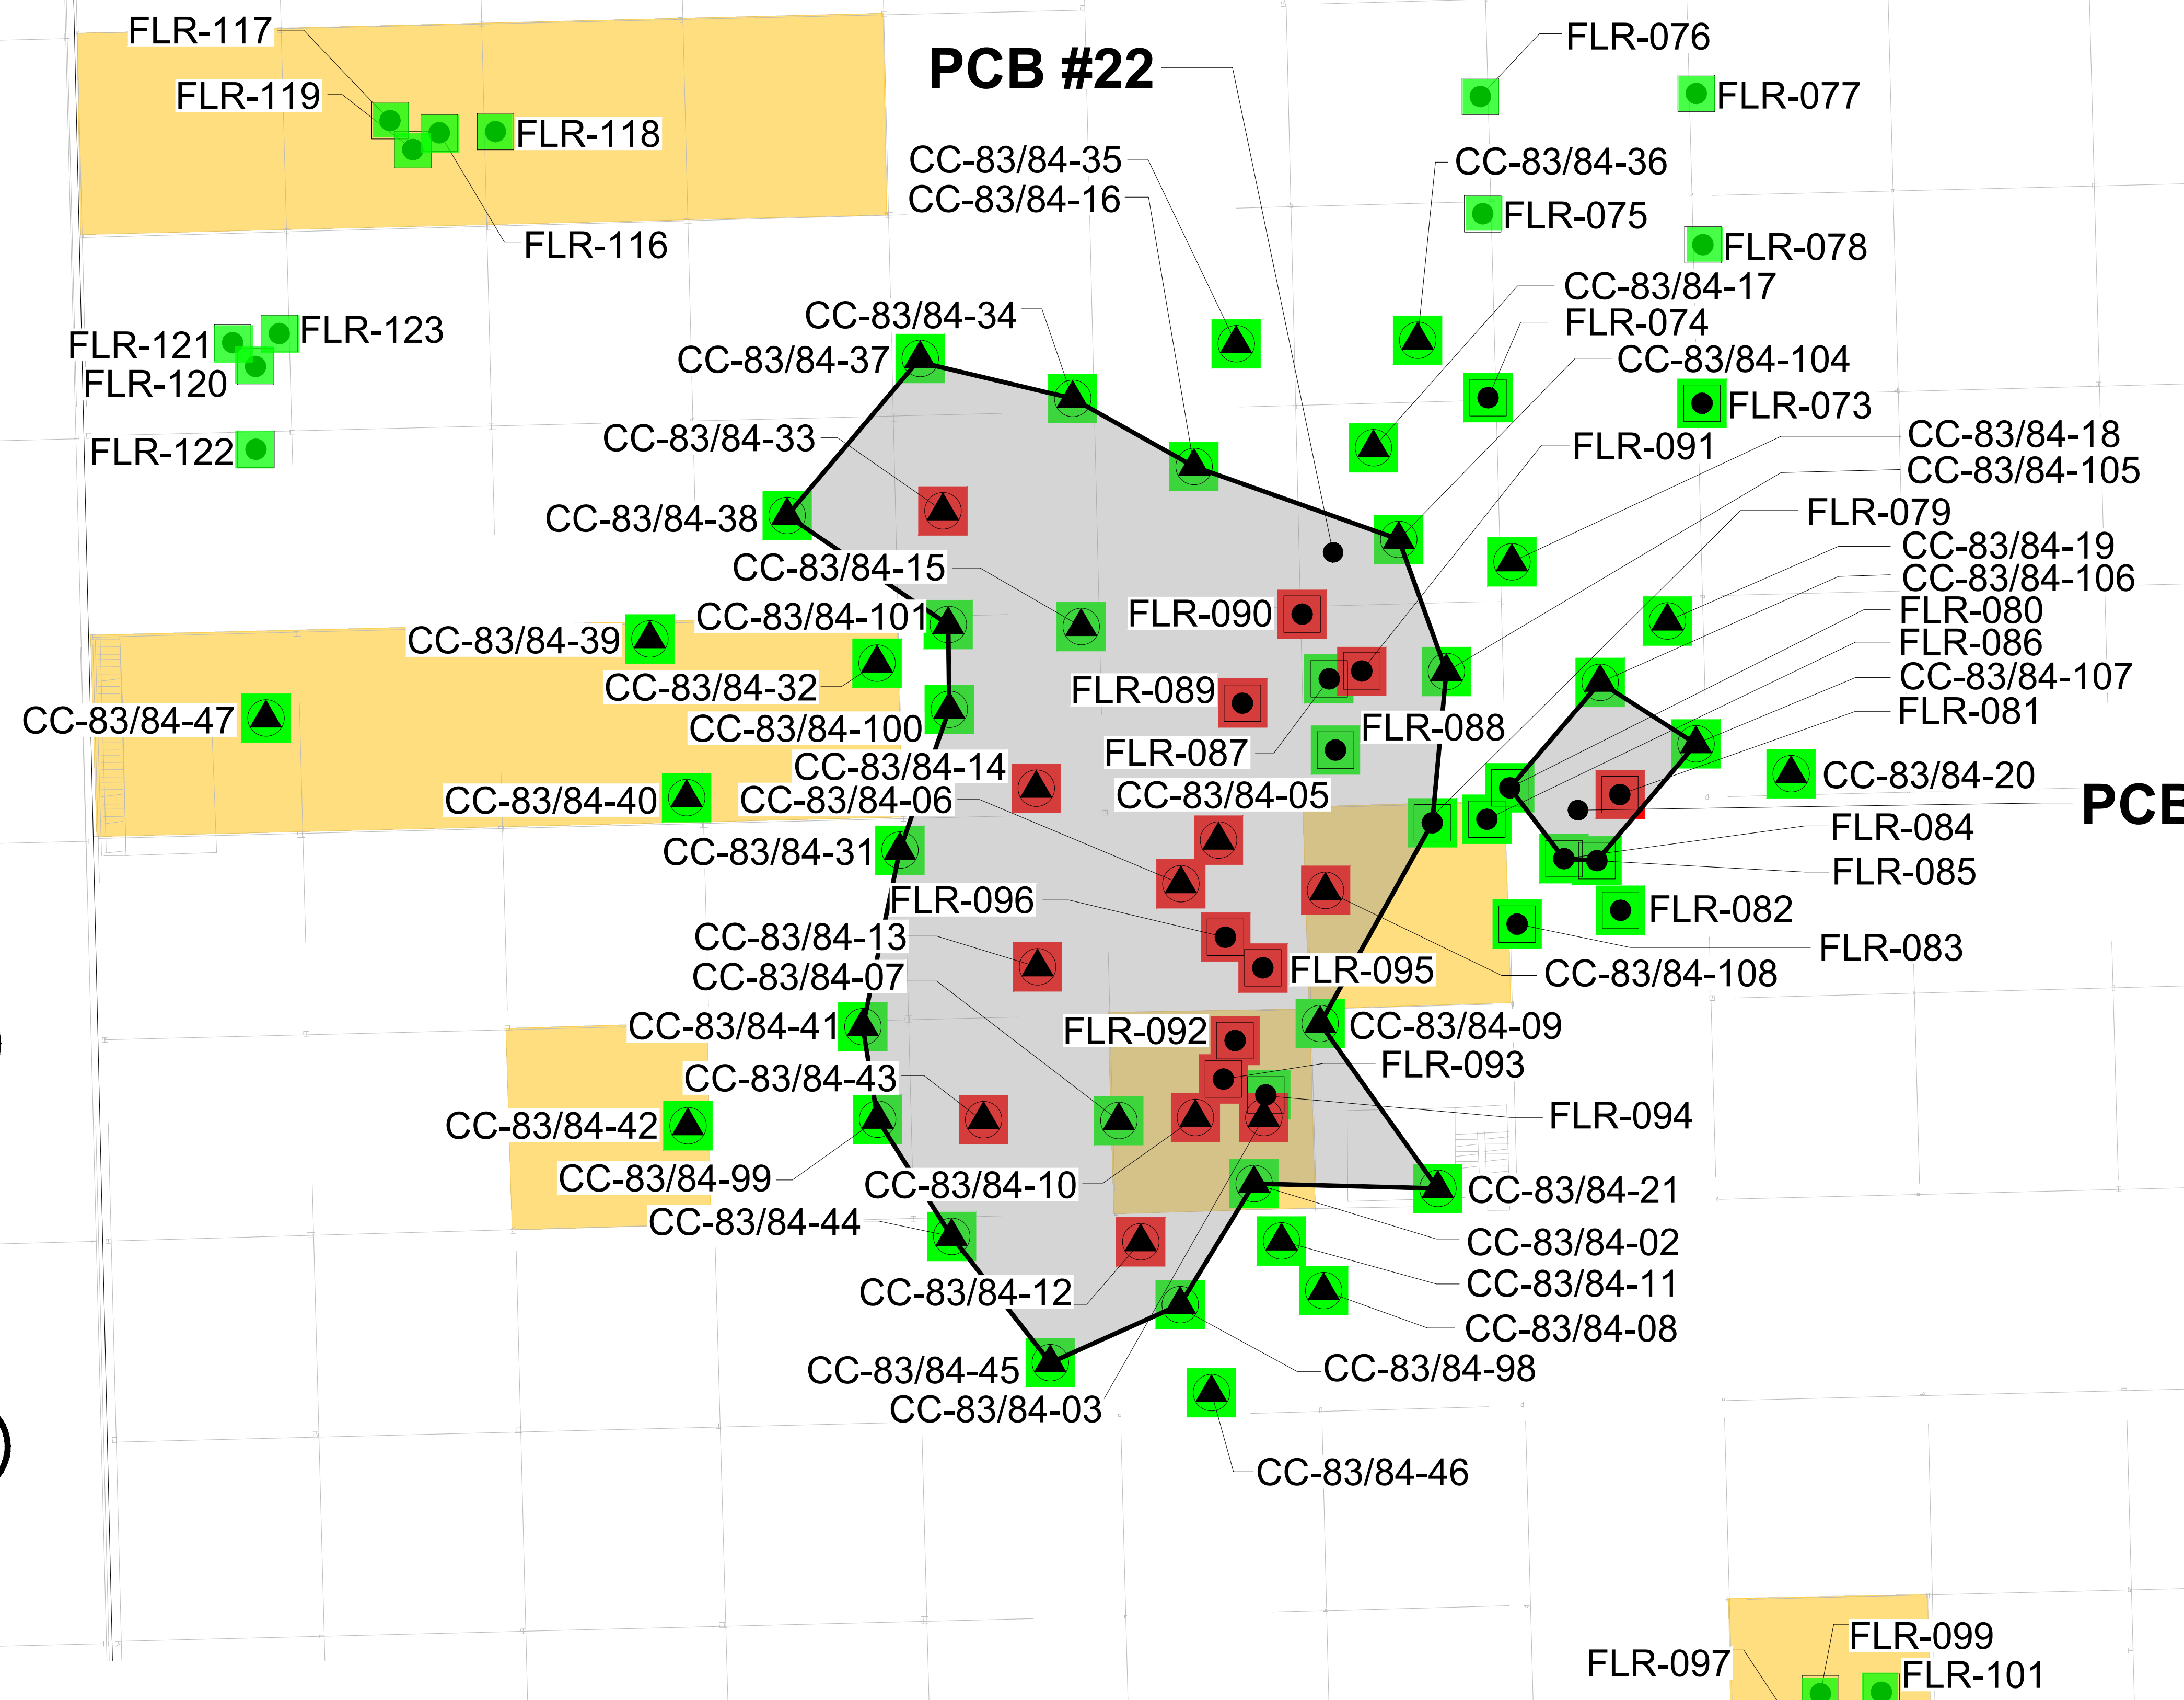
FLR-117
FLR-119
FLR-118
FLR-116
PCB #22
FLR-076
FLR-077
CC-83/84-35
CC-83/84-16
CC-83/84-36
FLR-075
FLR-078
FLR-121
FLR-123
FLR-120
FLR-122
CC-83/84-34
CC-83/84-37
CC-83/84-17
FLR-074
CC-83/84-104
FLR-073
CC-83/84-33
FLR-091
CC-83/84-18
CC-83/84-105
CC-83/84-38
FLR-079
CC-83/84-15
CC-83/84-19
CC-83/84-106
CC-83/84-101
FLR-090
FLR-080
CC-83/84-39
FLR-086
CC-83/84-32
FLR-089
CC-83/84-107
CC-83/84-47
CC-83/84-100
FLR-088
FLR-081
FLR-087
CC-83/84-14
CC-83/84-20
CC-83/84-40
CC-83/84-06
CC-83/84-05
PCB
FLR-084
CC-83/84-31
FLR-085
FLR-096
FLR-082
CC-83/84-13
FLR-083
CC-83/84-07
FLR-095
CC-83/84-108
CC-83/84-41
CC-83/84-09
FLR-092
FLR-093
CC-83/84-43
FLR-094
CC-83/84-42
CC-83/84-99
CC-83/84-10
CC-83/84-21
CC-83/84-44
CC-83/84-02
CC-83/84-11
CC-83/84-12
CC-83/84-08
CC-83/84-45
CC-83/84-98
CC-83/84-03
CC-83/84-46
FLR-099
FLR-097
FLR-101